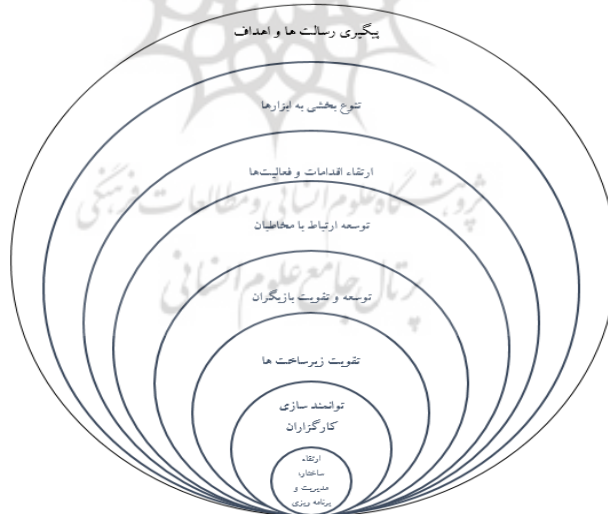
پیگیری رسالت ها و اهداف

تنوع بخشی به ابزارها

ارتقاء اقدامات و فعالیت‌ها

توسعه ارتباط با مخاطبان

توسعه و تقویت بازیگران

تقویت زیرساخت ها

توانمند سازی کارگزاران

ارتقاء ساختار، مدیریت و برنامه ریزی

پژوهشگاه علوم انسانی و مطالعات فرهنگی
پرتال جامع علوم انسانی